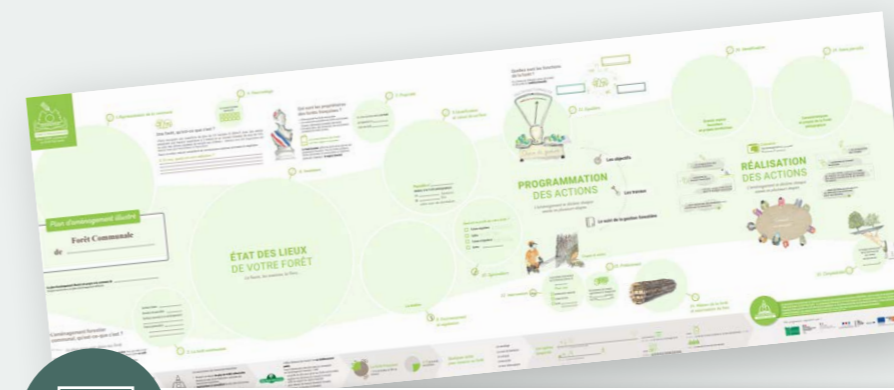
Plan d'aménagement illustré

Forêt Communale

de

ÉTAT DES LIEUX
DE VOTRE FORÊT

PROGRAMMATION
DES ACTIONS

RÉALISATION
DES ACTIONS

Une forêt, qu'est-ce que c'est ?

Qui sont les propriétaires des forêts françaises ?

Les objectifs

Les travaux

Le suivi de la gestion forestière

L'aménagement forestier communal, qu'est-ce que c'est ?

Quelles sont les fonctions de la forêt ?

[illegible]